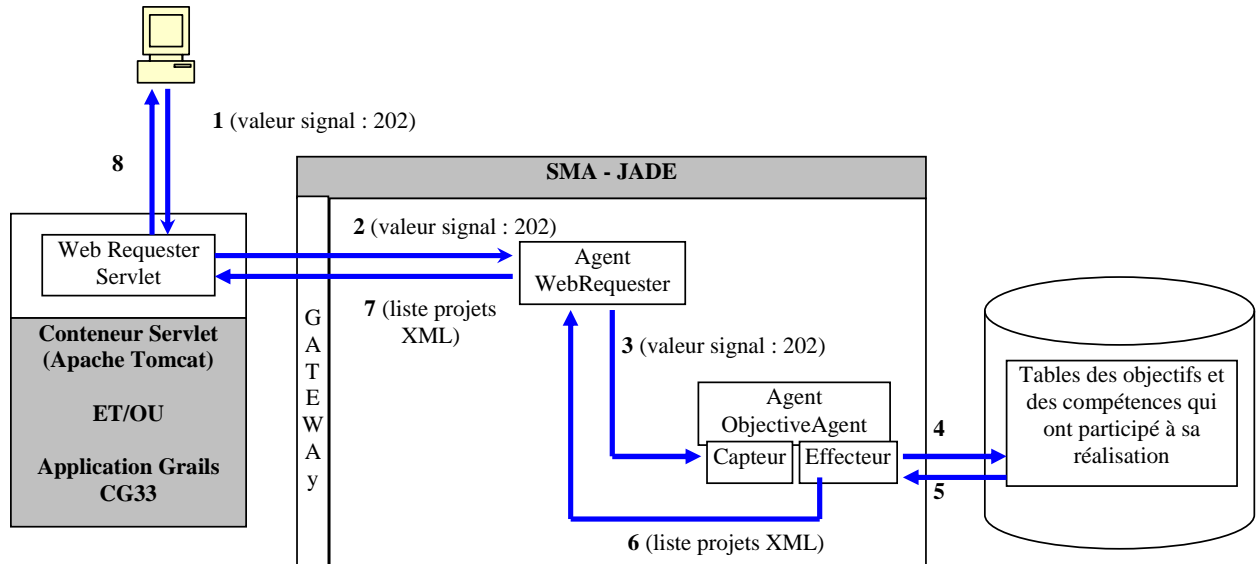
1 (valeur signal : 202)

8

SMA - JADE

2 (valeur signal : 202)

Web Requester Servlet

Agent WebRequester

7 (liste projets XML)

G A T E W A y

Conteneur Servlet (Apache Tomcat)

ET/OU

Application Grails CG33

3 (valeur signal : 202)

Agent ObjectiveAgent

Capteur

Effecteur

4

5

Tables des objectifs et des compétences qui ont participé à sa réalisation

6 (liste projets XML)